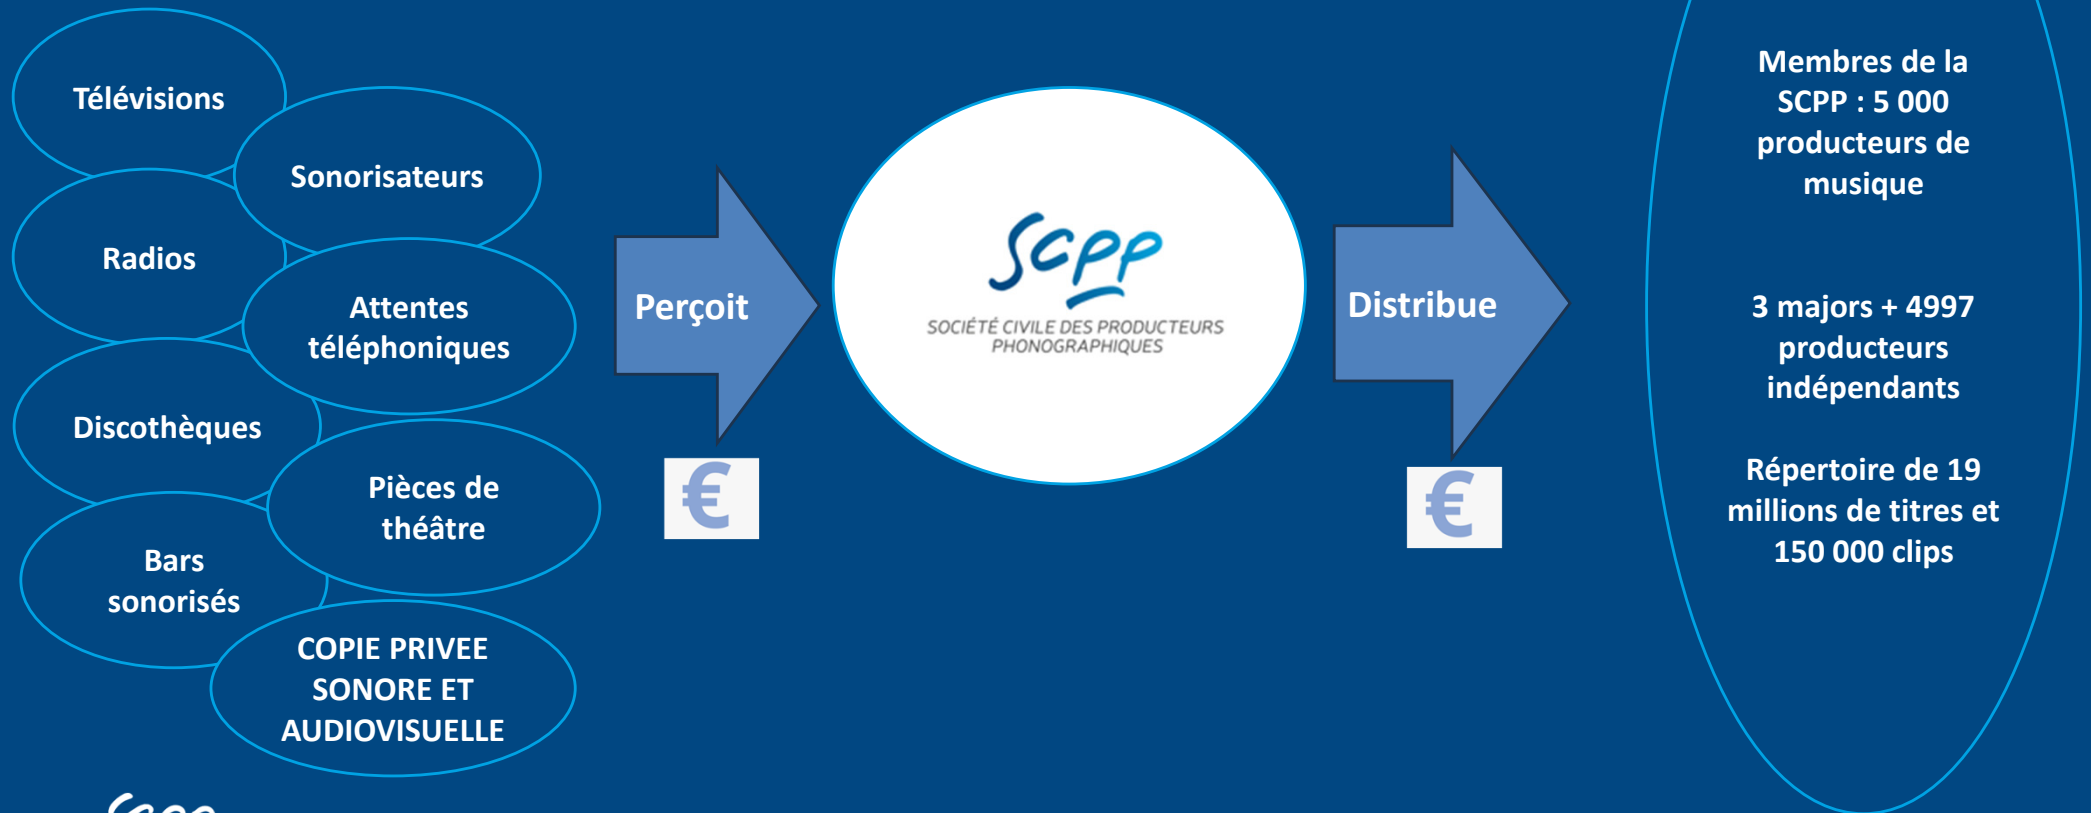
Télévisions

Sonorisateurs

Radios

Attentes téléphoniques

Discothèques

Pièces de théâtre

Bars sonorisés

COPIE PRIVEE SONORE ET AUDIOVISUELLE

Perçoit

€

SCPP
SOCIÉTÉ CIVILE DES PRODUCTEURS PHONOGRAPHIQUES

Distribue

€

Membres de la SCPP : 5 000 producteurs de musique

3 majors + 4997 producteurs indépendants

Répertoire de 19 millions de titres et 150 000 clips

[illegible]